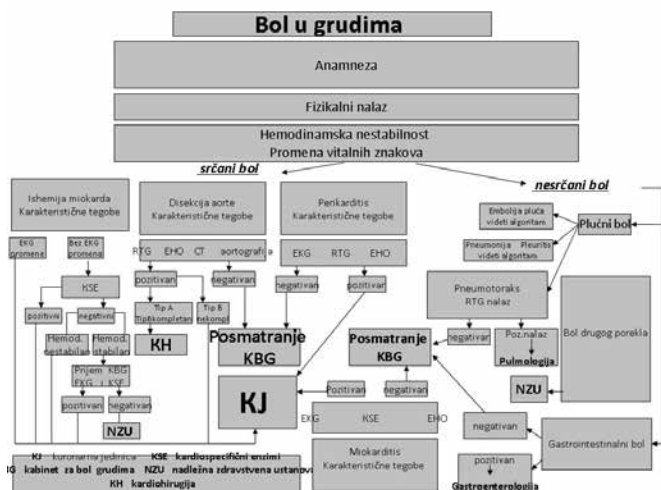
Bol u grudima

Anamneza

Fizikalni nalaz

Hemodinamska nestabilnost
Promena vitalnih znakova

srčani bol

nesrčani bol

Ishemija miokarda
Karakteristične tegobe

EKG promene

Bez EKG promena

KSE

pozitivan

negativan

Hemod. nestabilan

Hemod. stabilan

Prijem KBG
EKG KSE

pozitivan

negativan

NZU

Disekcija aorte
Karakteristične tegobe

RTG EHO CT aortografija

pozitivan

negativan

Tip A
Tip kompletan

Tip B
nekompl

KH

Posmatranje
KBG

Perikarditis
Karakteristične tegobe

EKG RTG EHO

negativan

pozitivan

KJ

Pozitivan

negativan

Posmatranje
KBG

EKG KSE EHO

Miokarditis
Karakteristične tegobe

Embolija pluća
videti algoritam

Pneumonija Pleuritis
videti algoritam

Plućni bol

Pneumotoraks
RTG nalaz

negativan

Poz.nalaz
Pulmologija

NZU

Bol drugog porekla

negativan

Gastrointestinalni bol

pozitivan

Gastroenterologija

KJ koronarna jedinica KSE kardiospecifični enzimi
KBG kabinet za bol u grudima NZU nadležna zdravstvena ustanova
KH kardiohirurgija